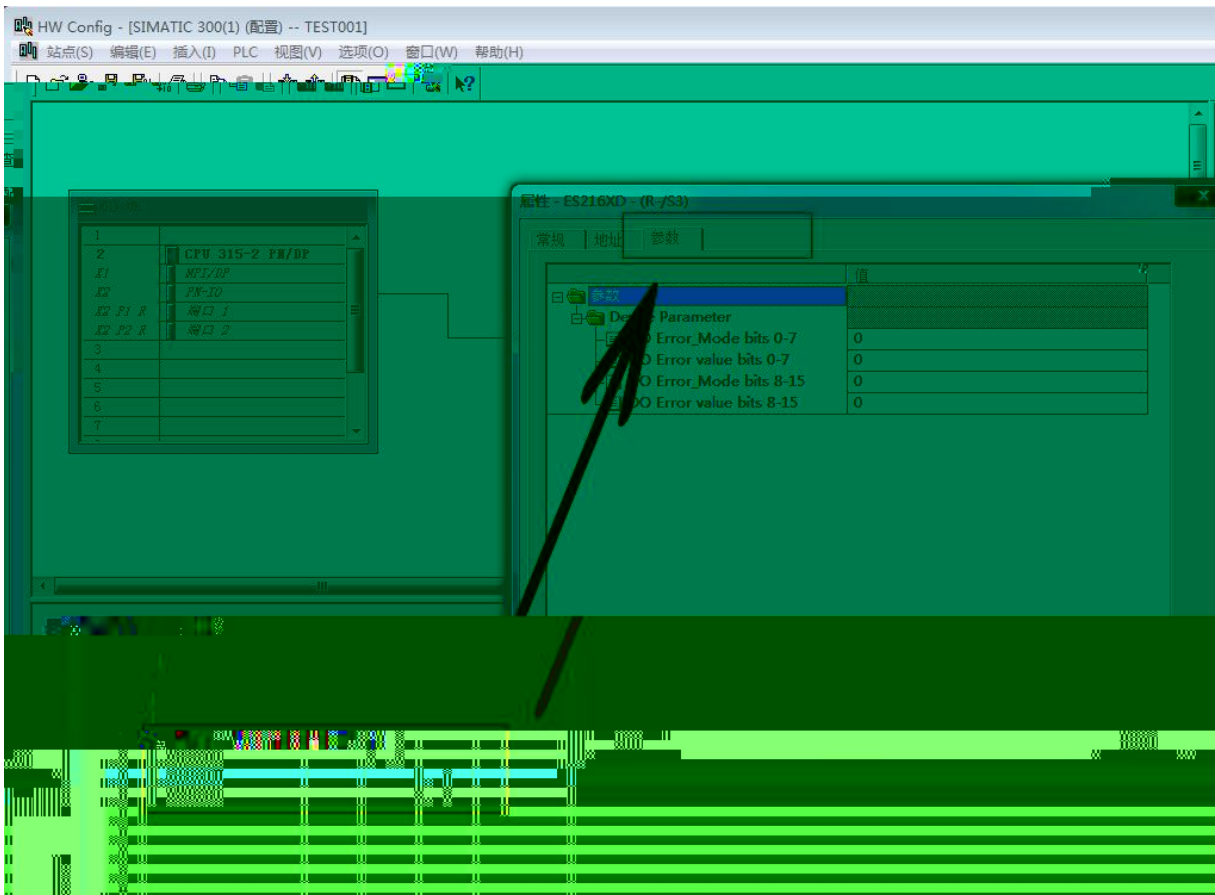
HW Config - [SIMATIC 300(1) (配置) -- TEST001]

站点(S) 编辑(E) 插入(I) PLC 视图(V) 选项(O) 窗口(W) 帮助(H)

| | |
|---|---|
| 1 | |
| 2 | CPU 315-2 PN/DP |
| X1 | MPI/DP |
| X2 | PN-IO |
| X2 P1 R | 端口 1 |
| X2 P2 R | 端口 2 |
| 3 | |
| 4 | |
| 5 | |
| 6 | |
| 7 | |

属性 - ES216XD - (R-/S3)

常规 | 地址 | 参数

| | 值 |
|---|---|
| 参数 | |
| De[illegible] Parameter | |
| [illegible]O Error_Mode bits 0-7 | 0 |
| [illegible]O Error value bits 0-7 | 0 |
| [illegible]O Error_Mode bits 8-15 | 0 |
| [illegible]DO Error value bits 8-15 | 0 |